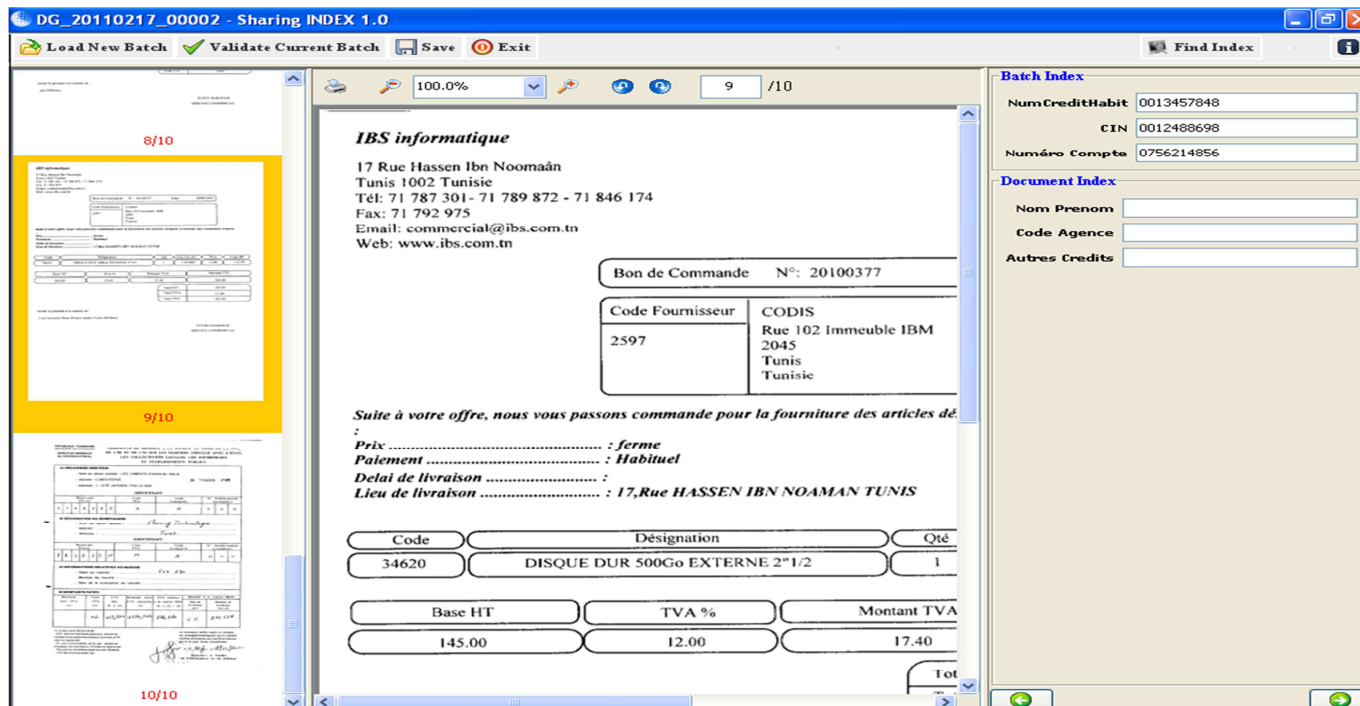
DG_20110217_00002 - Sharing INDEX 1.0

Load New Batch   Validate Current Batch   Save   Exit   Find Index

8/10

9/10

10/10

100.0%   9   /10

IBS informatique

17 Rue Hassen Ibn Noomaân
Tunis 1002 Tunisie
Tél: 71 787 301- 71 789 872 - 71 846 174
Fax: 71 792 975
Email: commercial@ibs.com.tn
Web: www.ibs.com.tn

Bon de Commande   N°: 20100377

| Code Fournisseur | CODIS |
|---|---|
| 2597 | Rue 102 Immeuble IBM 2045 Tunis Tunisie |

Suite à votre offre, nous vous passons commande pour la fourniture des articles dé
:
Prix ............................................ : ferme
Paiement ........................................ : Habituel
Delai de livraison ........................ :
Lieu de livraison .......................... : 17,Rue HASSEN IBN NOAMAN TUNIS

| Code | Désignation | Qté |
|---|---|---|
| 34620 | DISQUE DUR 500Go EXTERNE 2"1/2 | 1 |

| Base HT | TVA % | Montant TVA |
|---|---|---|
| 145.00 | 12.00 | 17.40 |

Tot

Batch Index
NumCreditHabit 0013457848
CIN 0012488698
Numéro Compte 0756214856

Document Index
Nom Prenom
Code Agence
Autres Credits